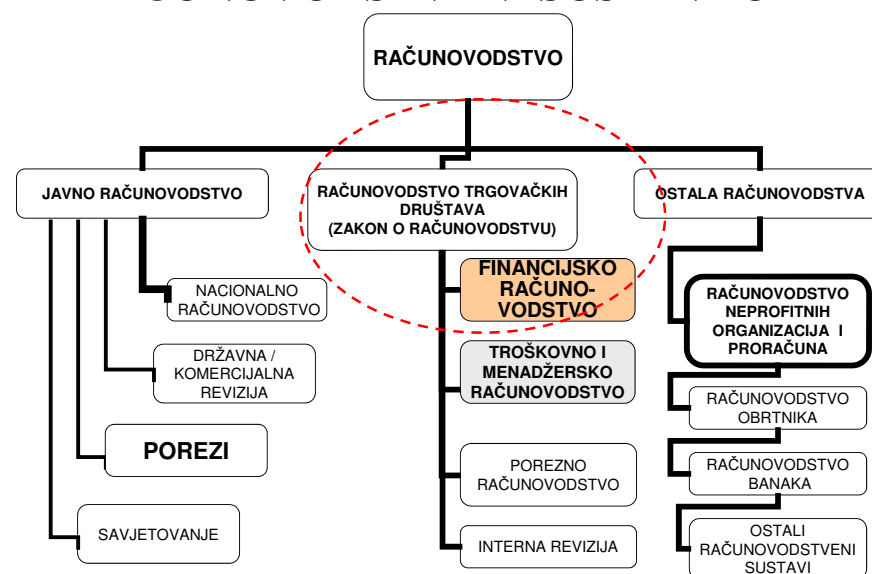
RAČUNOVODSTVO

JAVNO RAČUNOVODSTVO

RAČUNOVODSTVO TRGOVAČKIH DRUŠTAVA (ZAKON O RAČUNOVODSTVU)

OSTALA RAČUNOVODSTVA

NACIONALNO RAČUNOVODSTVO

DRŽAVNA / KOMERCIJALNA REVIZIJA

POREZI

SAVJETOVANJE

FINANCIJSKO RAČUNOVODSTVO

TROŠKOVNO I MENADŽERSKO RAČUNOVODSTVO

POREZNO RAČUNOVODSTVO

INTERNA REVIZIJA

RAČUNOVODSTVO NEPROFITNIH ORGANIZACIJA I PRORAČUNA

RAČUNOVODSTVO OBRTNIKA

RAČUNOVODSTVO BANAKA

OSTALI RAČUNOVODSTVENI SUSTAVI